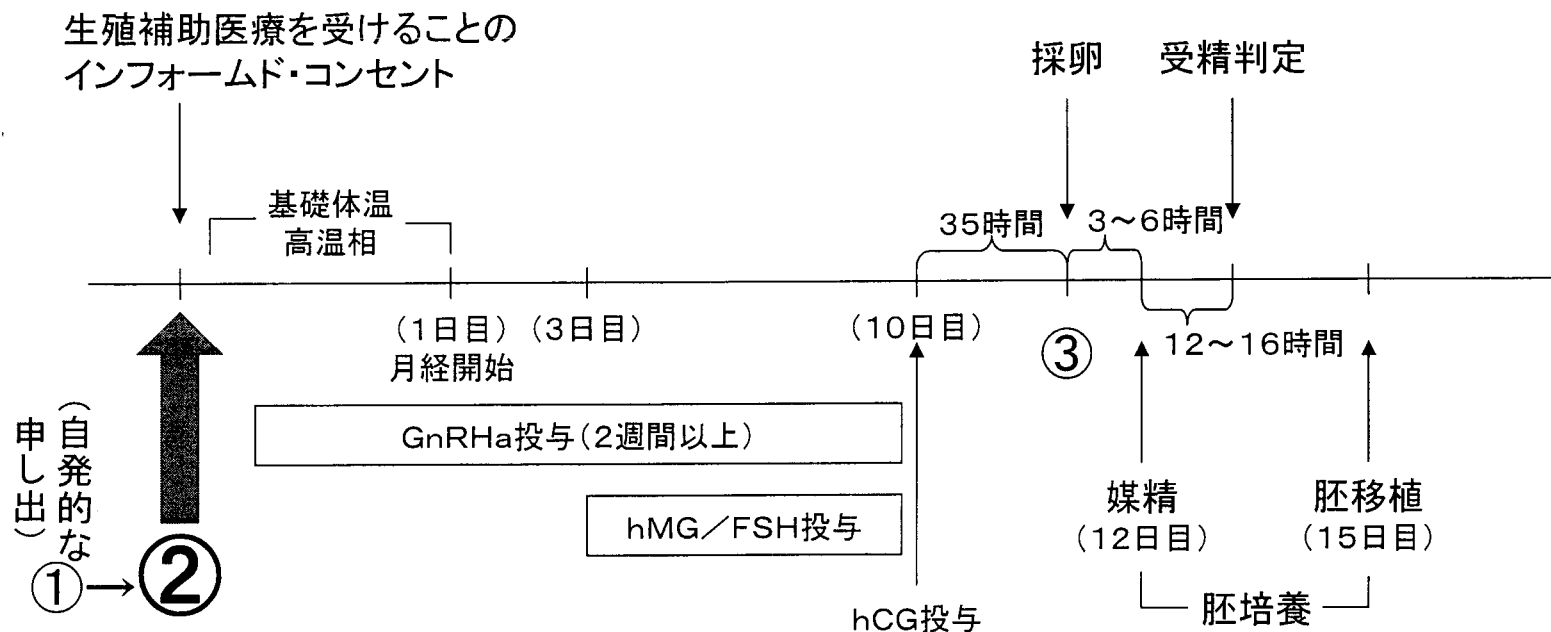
生殖補助医療を受けることの
インフォームド・コンセント

採卵　受精判定

基礎体温
高温相

35時間　3〜6時間

（1日目）（3日目）
月経開始

（10日目）

③

12〜16時間

（自発的な申し出）

GnRHa投与（2週間以上）

hMG／FSH投与

①→②

hCG投与

媒精
（12日目）

胚移植
（15日目）

胚培養